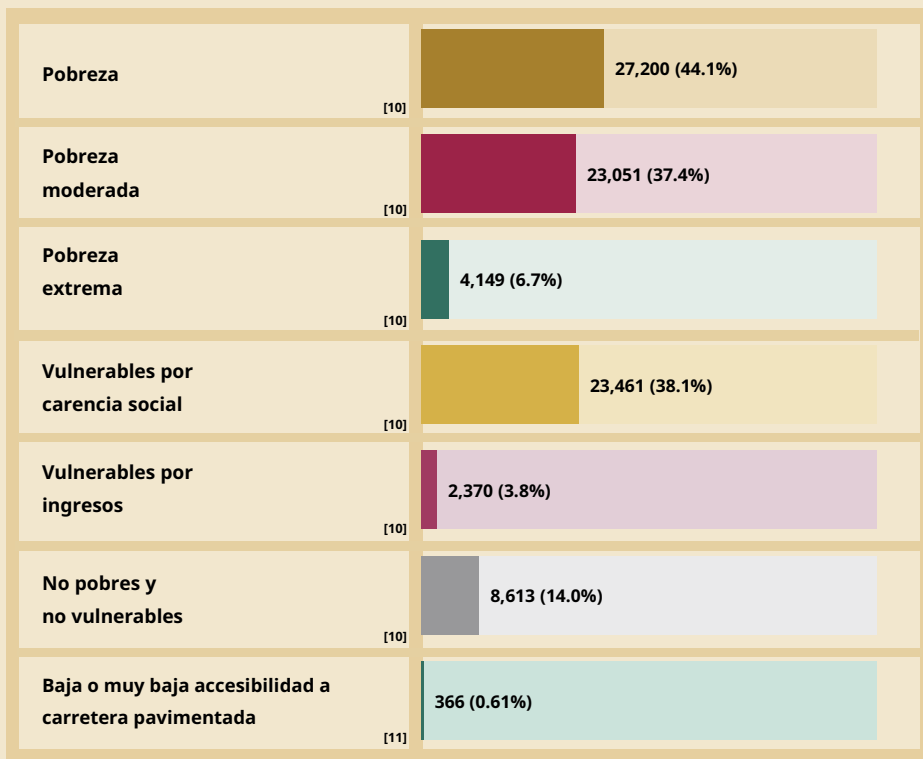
| | |
|---|---|
| Pobreza [10] | 27,200 (44.1%) |
| Pobreza moderada [10] | 23,051 (37.4%) |
| Pobreza extrema [10] | 4,149 (6.7%) |
| Vulnerables por carencia social [10] | 23,461 (38.1%) |
| Vulnerables por ingresos [10] | 2,370 (3.8%) |
| No pobres y no vulnerables [10] | 8,613 (14.0%) |
| Baja o muy baja accesibilidad a carretera pavimentada [11] | 366 (0.61%) |